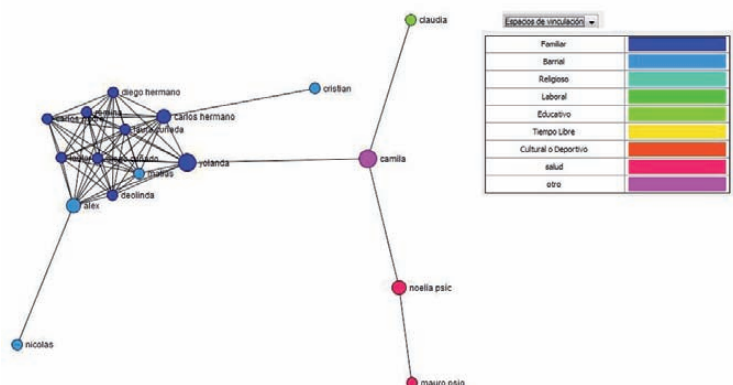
claudia

Espacios de vinculación

| Familiar | |
|---|---|
| Barrial | |
| Religioso | |
| Laboral | |
| Educativo | |
| Tiempo Libre | |
| Cultural o Deportivo | |
| salud | |
| otro | |

diego hermano
cristian
carlos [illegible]
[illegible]
carlos hermano
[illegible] curtida
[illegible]
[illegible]
yolanda
matias
camila
alex
deolinda

noelia psic

nicolas

mauro psic